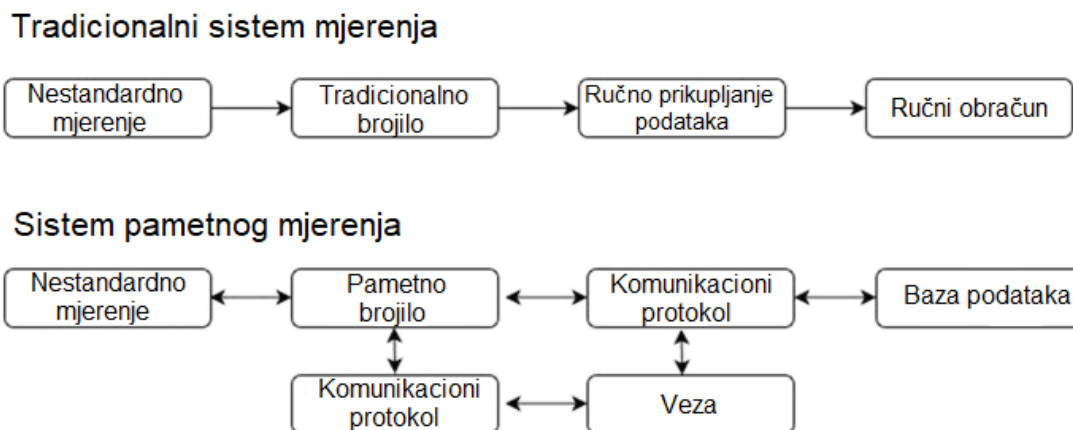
Tradicionalni sistem mjerenja

Nestandardno mjerenje

Tradicionalno brojilo

Ručno prikupljanje podataka

Ručni obračun

Sistem pametnog mjerenja

Nestandardno mjerenje

Pametno brojilo

Komunikacioni protokol

Baza podataka

Komunikacioni protokol

Veza